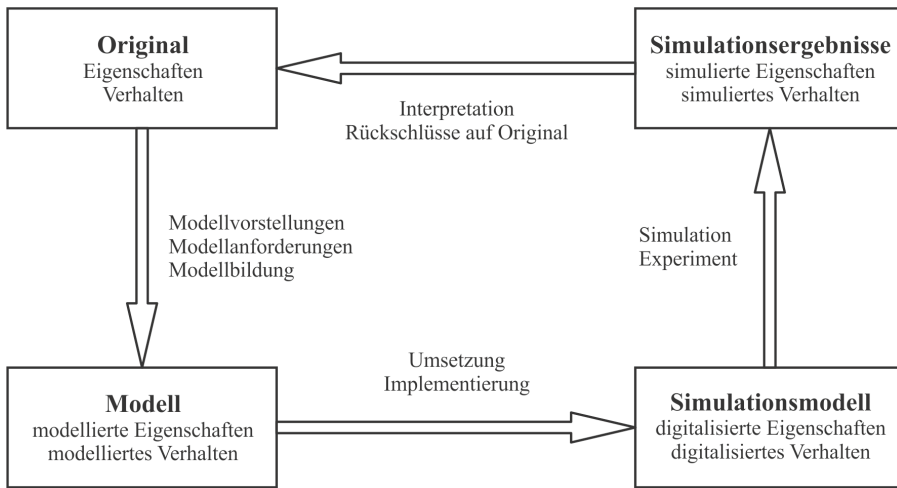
**Original**
Eigenschaften
Verhalten

**Simulationsergebnisse**
simulierte Eigenschaften
simuliertes Verhalten

Interpretation
Rückschlüsse auf Original

Modellvorstellungen
Modellanforderungen
Modellbildung

Simulation
Experiment

Umsetzung
Implementierung

**Modell**
modellierte Eigenschaften
modelliertes Verhalten

**Simulationsmodell**
digitalisierte Eigenschaften
digitalisiertes Verhalten